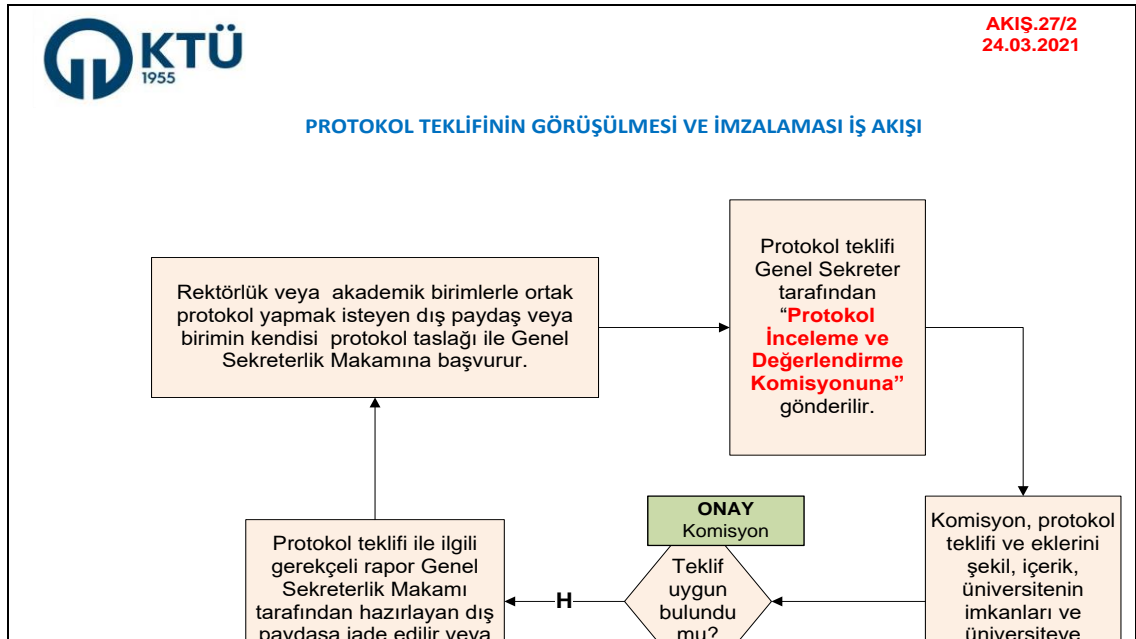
KTÜ
1955

AKIŞ.27/2
24.03.2021

PROTOKOL TEKLİFİNİN GÖRÜŞÜLMESİ VE İMZALAMASI İŞ AKIŞI

Rektörlük veya akademik birimlerle ortak protokol yapmak isteyen dış paydaş veya birimin kendisi protokol taslağı ile Genel Sekreterlik Makamına başvurur.

Protokol teklifi Genel Sekreter tarafından "Protokol İnceleme ve Değerlendirme Komisyonuna" gönderilir.

Komisyon, protokol teklifi ve eklerini şekil, içerik, üniversitenin imkanları ve üniversiteye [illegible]

ONAY
Komisyon

Teklif uygun bulundu mu?

H

Protokol teklifi ile ilgili gerekçeli rapor Genel Sekreterlik Makamı tarafından hazırlayan dış paydaşa iade edilir veya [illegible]